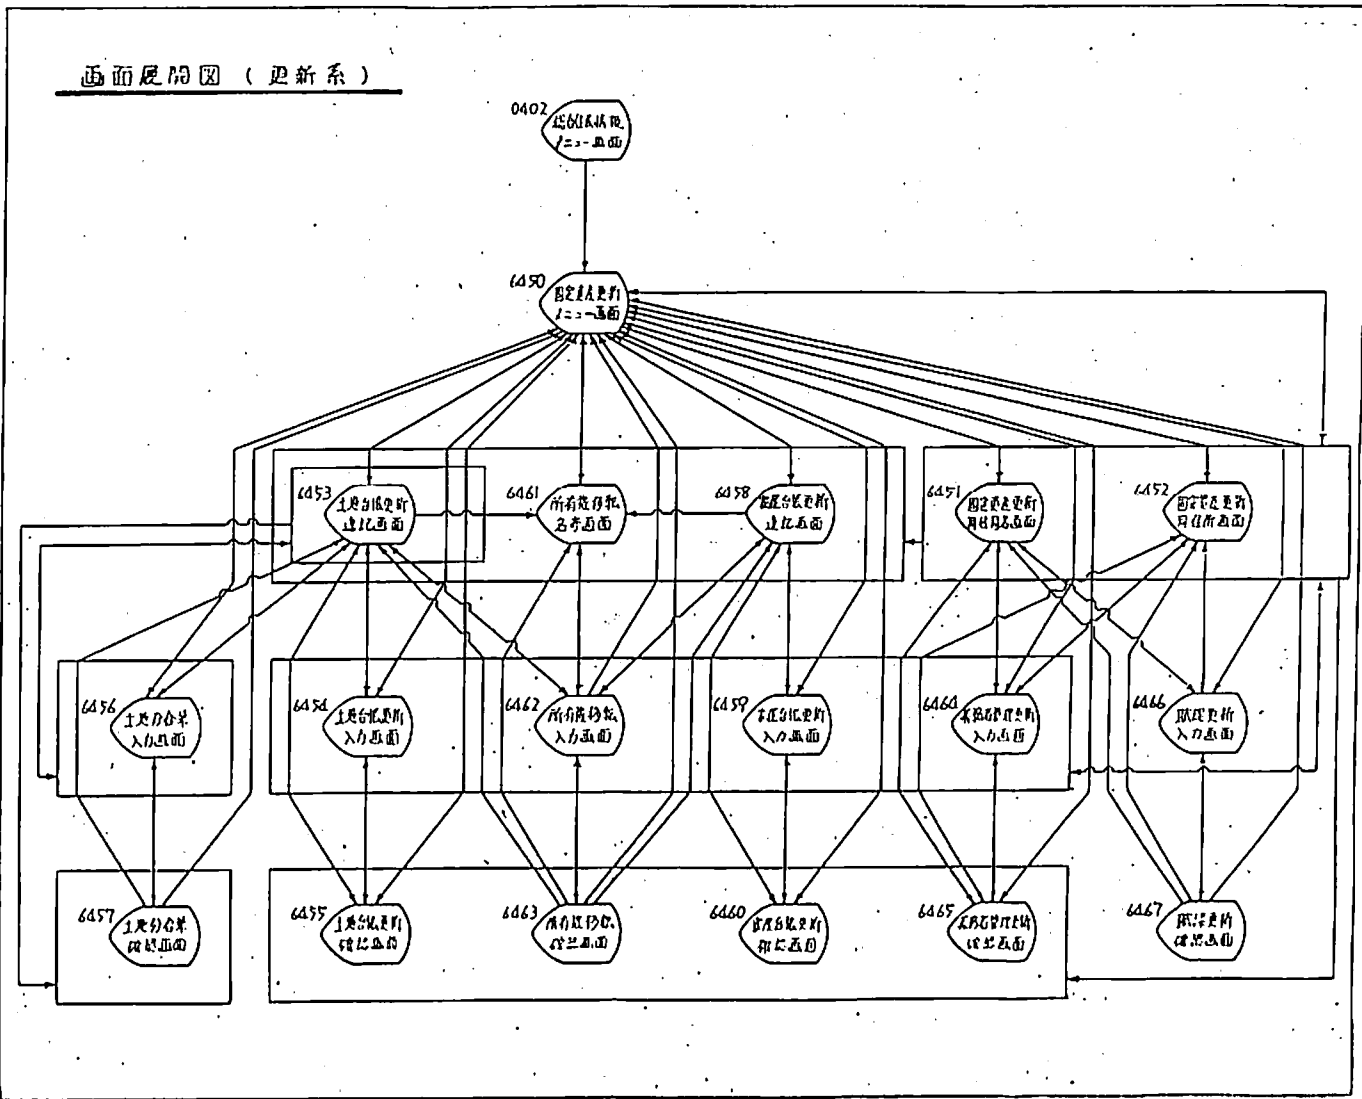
画面展開図（更新系）

0402
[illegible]
メニュー画面

6450
固定資産更新
メニュー画面

6453
土地台帳更新
選択画面

6461
所有権移転
名寄画面

6458
家屋台帳更新
選択画面

6451
固定資産更新
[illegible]画面

6452
固定資産更新
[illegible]画面

6456
土地分合筆
入力画面

6454
土地台帳更新
入力画面

6462
所有権移転
入力画面

6459
家屋台帳更新
入力画面

6464
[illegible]
入力画面

6466
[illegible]更新
入力画面

6457
土地分合筆
確認画面

6455
土地台帳更新
確認画面

6463
所有権移転
確認画面

6460
家屋台帳更新
確認画面

6465
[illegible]
確認画面

6467
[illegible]更新
確認画面